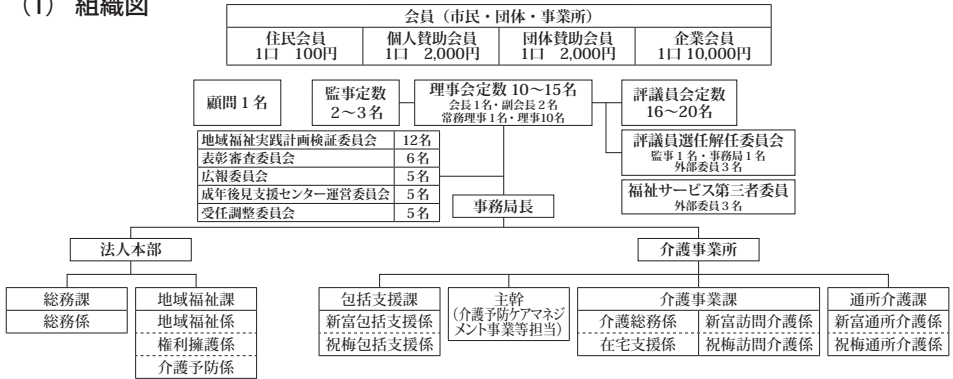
(1) 組織図

会員（市民・団体・事業所）

| 住民会員 | 個人賛助会員 | 団体賛助会員 | 企業会員 |
|---|---|---|---|
| 1口　100円 | 1口　2,000円 | 1口　2,000円 | 1口 10,000円 |

顧問１名

監事定数 2～3名

理事会定数 10～15名
会長１名・副会長２名
常務理事１名・理事10名

評議員会定数 16～20名

| 地域福祉実践計画検証委員会 | 12名 |
|---|---|
| 表彰審査委員会 | 6名 |
| 広報委員会 | 5名 |
| 成年後見支援センター運営委員会 | 5名 |
| 受任調整委員会 | 5名 |

評議員選任解任委員会
監事１名・事務局１名
外部委員３名

福祉サービス第三者委員
外部委員３名

事務局長

法人本部

介護事業所

総務課
総務係

地域福祉課
地域福祉係
権利擁護係
介護予防係

包括支援課
新富包括支援係
祝梅包括支援係

主幹
（介護予防ケアマネジメント事業等担当）

介護事業課
介護総務係
在宅支援係
新富訪問介護係
祝梅訪問介護係

通所介護課
新富通所介護係
祝梅通所介護係